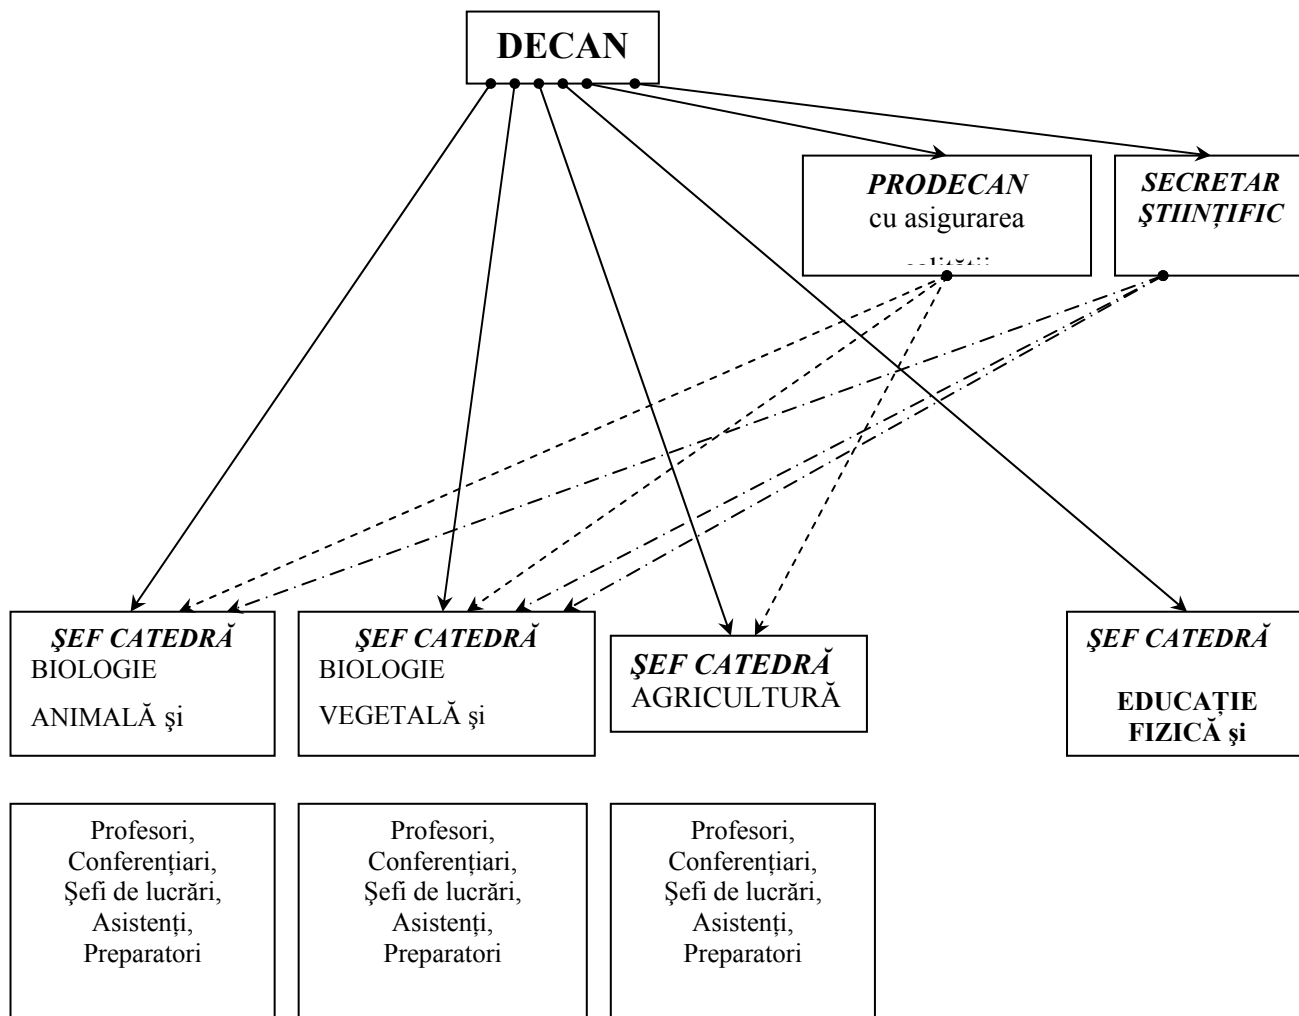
DECAN

PRODECAN
cu asigurarea
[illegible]

SECRETAR
ŞTIINŢIFIC

ŞEF CATEDRĂ
BIOLOGIE
ANIMALĂ şi

ŞEF CATEDRĂ
BIOLOGIE
VEGETALĂ şi

ŞEF CATEDRĂ
AGRICULTURĂ

ŞEF CATEDRĂ
EDUCAŢIE
FIZICĂ şi

Profesori,
Conferenţiari,
Şefi de lucrări,
Asistenţi,
Preparatori

Profesori,
Conferenţiari,
Şefi de lucrări,
Asistenţi,
Preparatori

Profesori,
Conferenţiari,
Şefi de lucrări,
Asistenţi,
Preparatori